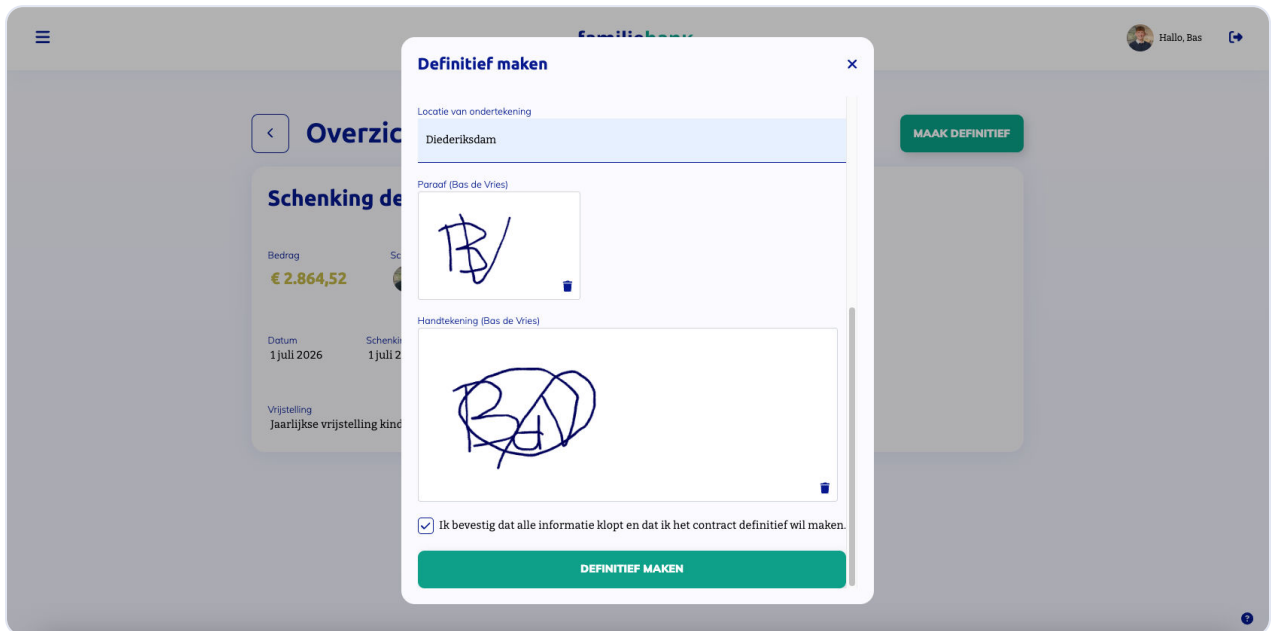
familiebank

Hallo, Bas

Overzic

MAAK DEFINITIEF

Schenking de

Bedrag
€ 2.864,52

Sc

Datum
1 juli 2026

Schenki
1 juli 2

Vrijstelling
Jaarlijkse vrijstelling kind

Definitief maken

×

Locatie van ondertekening
Diederiksdam

Paraaf (Bas de Vries)

BV

Handtekening (Bas de Vries)

BdV

Ik bevestig dat alle informatie klopt en dat ik het contract definitief wil maken.

DEFINITIEF MAKEN

?